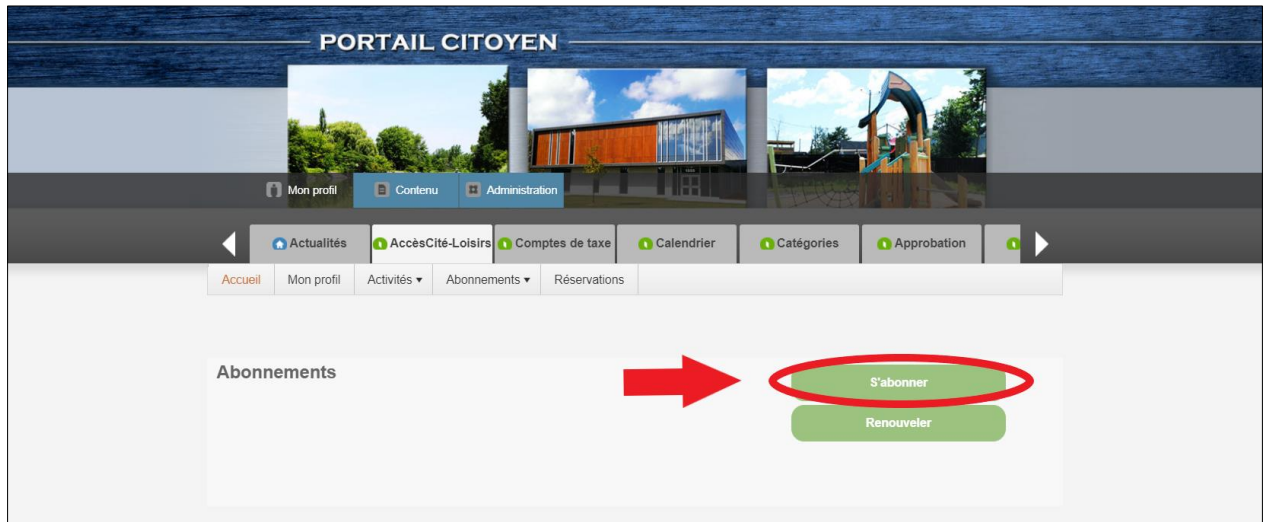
PORTAIL CITOYEN

Mon profil
Contenu
Administration

Actualités
AccèsCité-Loisirs
Comptes de taxe
Calendrier
Catégories
Approbation

Accueil
Mon profil
Activités ▾
Abonnements ▾
Réservations

Abonnements

S'abonner
Renouveler